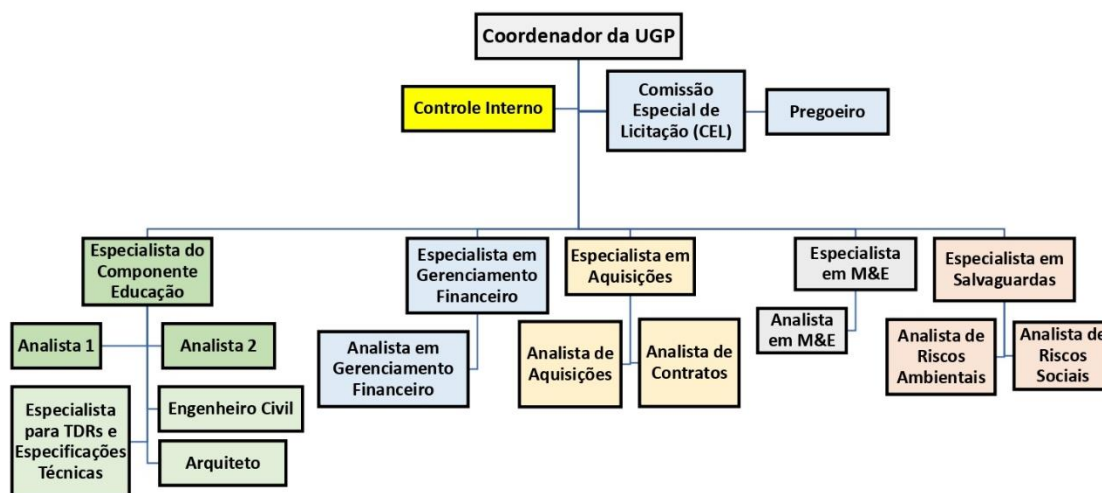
Coordenador da UGP

Controle Interno

Comissão Especial de Licitação (CEL)

Pregoeiro

Especialista do Componente Educação

Analista 1

Analista 2

Engenheiro Civil

Especialista para TDRs e Especificações Técnicas

Arquiteto

Especialista em Gerenciamento Financeiro

Analista em Gerenciamento Financeiro

Especialista em Aquisições

Analista de Aquisições

Analista de Contratos

Especialista em M&E

Analista em M&E

Especialista em Salvaguardas

Analista de Riscos Ambientais

Analista de Riscos Sociais